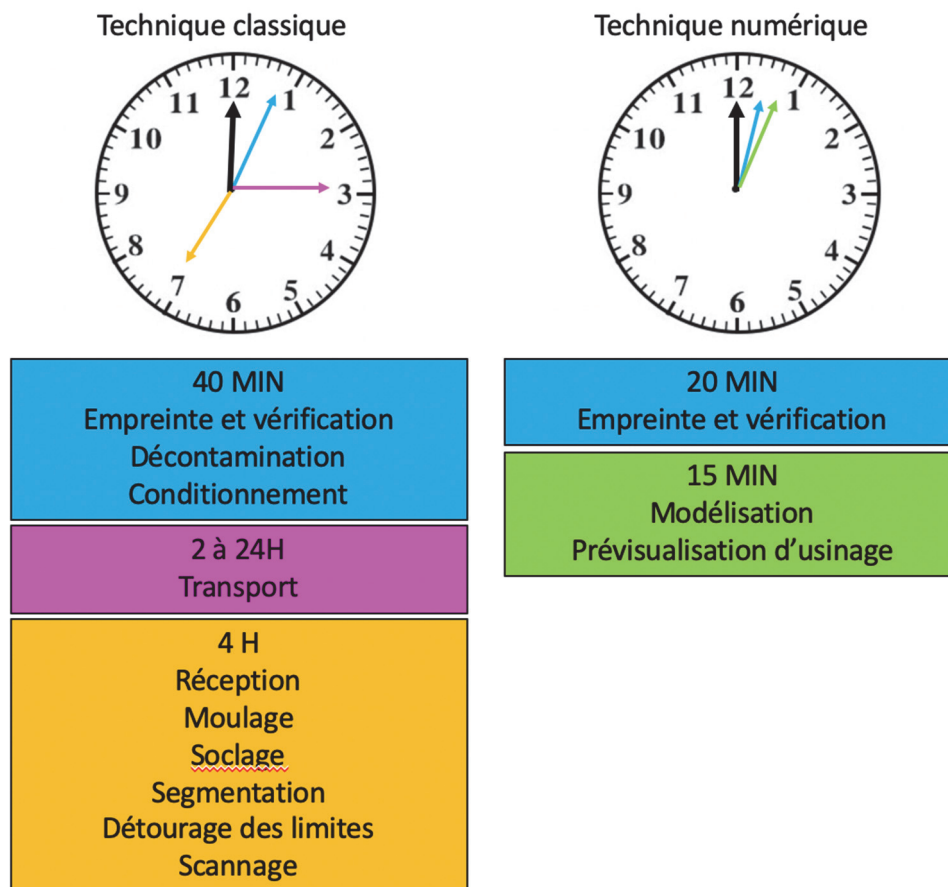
Technique classique

12 1 2 3 4 5 6 7 8 9 10 11

40 MIN
Empreinte et vérification
Décontamination
Conditionnement

2 à 24H
Transport

4 H
Réception
Moulage
Soclage
Segmentation
Détourage des limites
Scannage

Technique numérique

12 1 2 3 4 5 6 7 8 9 10 11

20 MIN
Empreinte et vérification

15 MIN
Modélisation
Prévisualisation d'usinage